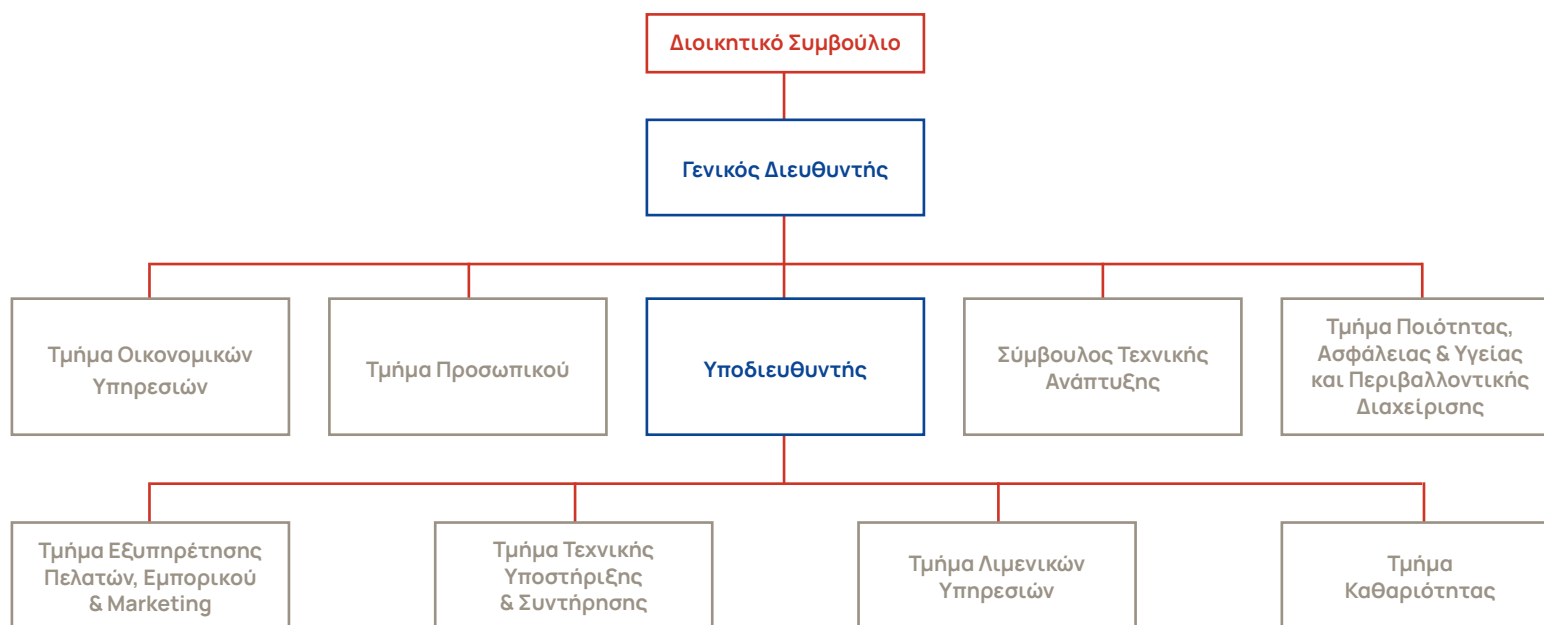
Διοικητικό Συμβούλιο

Γενικός Διευθυντής

Τμήμα Οικονομικών Υπηρεσιών

Τμήμα Προσωπικού

Υποδιευθυντής

Σύμβουλος Τεχνικής Ανάπτυξης

Τμήμα Ποιότητας, Ασφάλειας & Υγείας και Περιβαλλοντικής Διαχείρισης

Τμήμα Εξυπηρέτησης Πελατών, Εμπορικού & Marketing

Τμήμα Τεχνικής Υποστήριξης & Συντήρησης

Τμήμα Λιμενικών Υπηρεσιών

Τμήμα Καθαριότητας